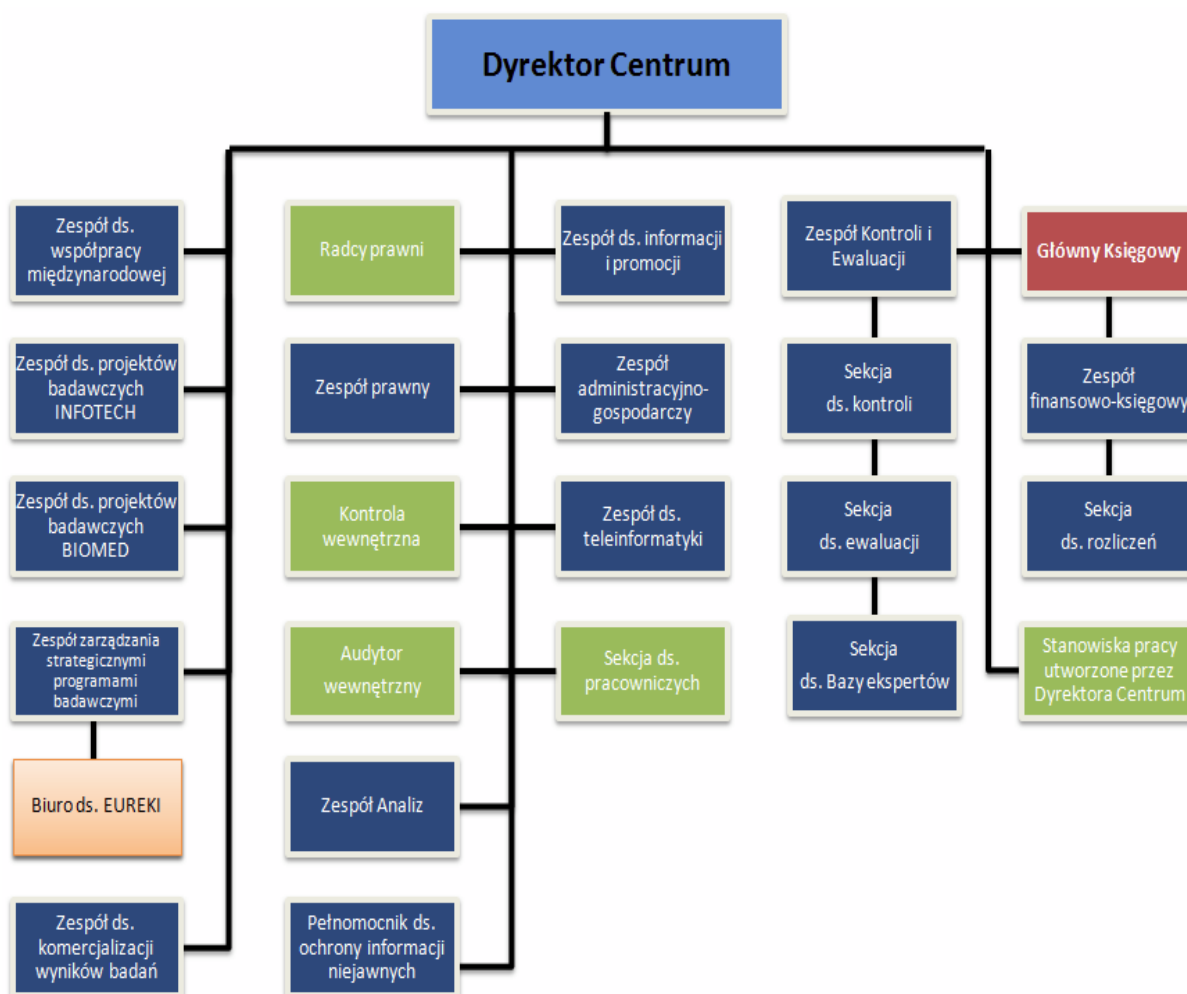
Dyrektor Centrum

Zespół ds. współpracy międzynarodowej

Zespół ds. projektów badawczych INFOTECH

Zespół ds. projektów badawczych BIOMED

Zespół zarządzania strategicznymi programami badawczymi

Biuro ds. EUREKI

Zespół ds. komercjalizacji wyników badań

Radcy prawni

Zespół prawny

Kontrola wewnętrzna

Audytor wewnętrzny

Zespół Analiz

Pełnomocnik ds. ochrony informacji niejawnych

Zespół ds. informacji i promocji

Zespół administracyjno-gospodarczy

Zespół ds. teleinformatyki

Sekcja ds. pracowniczych

Zespół Kontroli i Ewaluacji

Sekcja ds. kontroli

Sekcja ds. ewaluacji

Sekcja ds. Bazy ekspertów

Główny Księgowy

Zespół finansowo-księgowy

Sekcja ds. rozliczeń

Stanowiska pracy utworzone przez Dyrektora Centrum